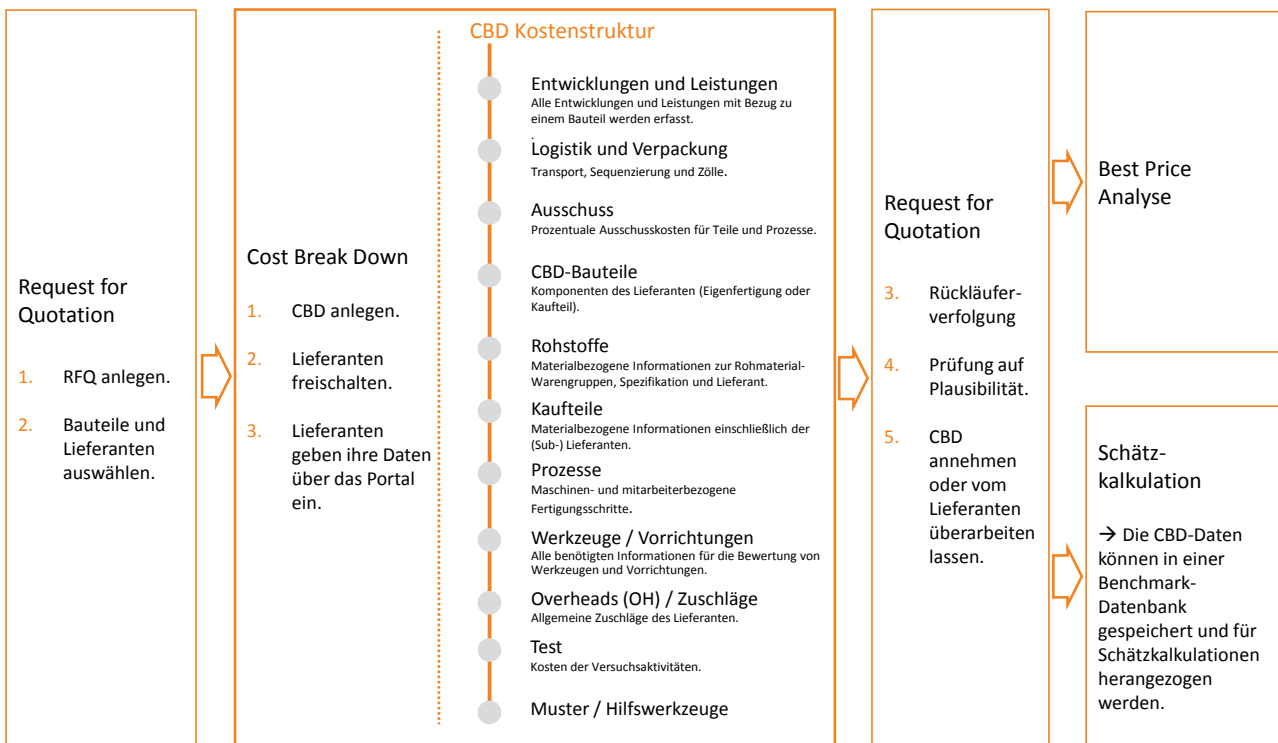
Request for Quotation

1. RFQ anlegen.

2. Bauteile und Lieferanten auswählen.

Cost Break Down

1. CBD anlegen.

2. Lieferanten freischalten.

3. Lieferanten geben ihre Daten über das Portal ein.

CBD Kostenstruktur

Entwicklungen und Leistungen
Alle Entwicklungen und Leistungen mit Bezug zu einem Bauteil werden erfasst.

Logistik und Verpackung
Transport, Sequenzierung und Zölle.

Ausschuss
Prozentuale Ausschusskosten für Teile und Prozesse.

CBD-Bauteile
Komponenten des Lieferanten (Eigenfertigung oder Kaufteil).

Rohstoffe
Materialbezogene Informationen zur Rohmaterial-Warengruppen, Spezifikation und Lieferant.

Kaufteile
Materialbezogene Informationen einschließlich der (Sub-) Lieferanten.

Prozesse
Maschinen- und mitarbeiterbezogene Fertigungsschritte.

Werkzeuge / Vorrichtungen
Alle benötigten Informationen für die Bewertung von Werkzeugen und Vorrichtungen.

Overheads (OH) / Zuschläge
Allgemeine Zuschläge des Lieferanten.

Test
Kosten der Versuchsaktivitäten.

Muster / Hilfswerkzeuge

Request for Quotation

3. Rückläuferverfolgung

4. Prüfung auf Plausibilität.

5. CBD annehmen oder vom Lieferanten überarbeiten lassen.

Best Price Analyse

Schätzkalkulation

→ Die CBD-Daten können in einer Benchmark-Datenbank gespeichert und für Schätzkalkulationen herangezogen werden.